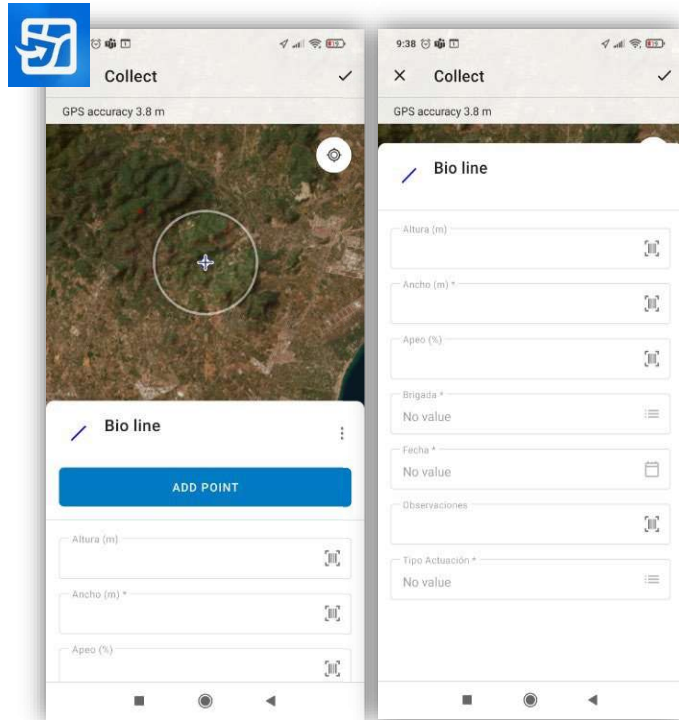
Collect

GPS accuracy 3.8 m

Bio line

ADD POINT

Altura (m)

Ancho (m) *

Apeo (%)

9:38

Collect

GPS accuracy 3.8 m

Bio line

Altura (m)

Ancho (m) *

Apeo (%)

Brigada *
No value

Fecha *
No value

Observaciones

Tipo Actuación *
No value